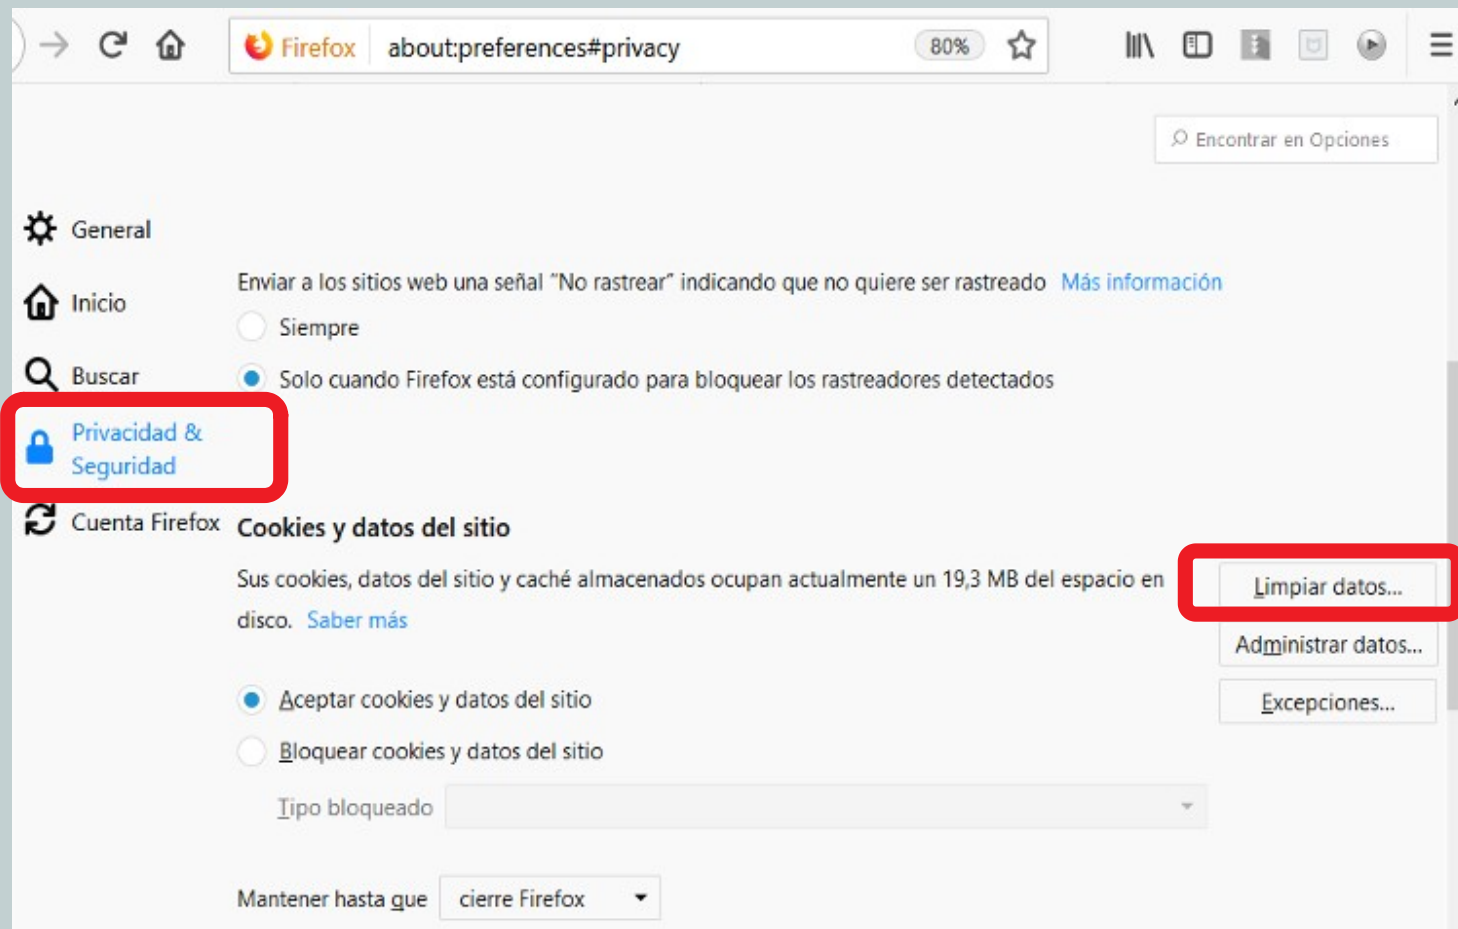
Firefox about:preferences#privacy 80%

Encontrar en Opciones

General

Inicio

Buscar

Privacidad & Seguridad

Cuenta Firefox

Enviar a los sitios web una señal "No rastrear" indicando que no quiere ser rastreado Más información

Siempre

Solo cuando Firefox está configurado para bloquear los rastreadores detectados

Cookies y datos del sitio

Sus cookies, datos del sitio y caché almacenados ocupan actualmente un 19,3 MB del espacio en disco. Saber más

Limpiar datos...

Administrar datos...

Excepciones...

Aceptar cookies y datos del sitio

Bloquear cookies y datos del sitio

Tipo bloqueado

Mantener hasta que cierre Firefox